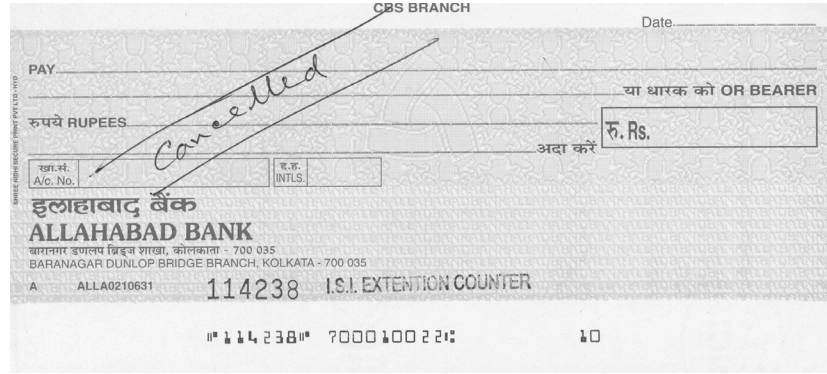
CBS BRANCH

Date

SHREE HIGH SECURE PRINT PVT LTD - HYD

PAY

या धारक को OR BEARER

रुपये RUPEES

रु. Rs.

अदा करें

खा.सं. A/c. No.

ह.प्र. INTLS.

Cancelled

इलाहाबाद बैंक

ALLAHABAD BANK

बारानगर डनलप ब्रिज शाखा, कोलकाता - 700 035

BARANAGAR DUNLOP BRIDGE BRANCH, KOLKATA - 700 035

A ALLA0210631 114238 I.S.I. EXTENTION COUNTER

⑈114238⑈ 700010022⑆ 10